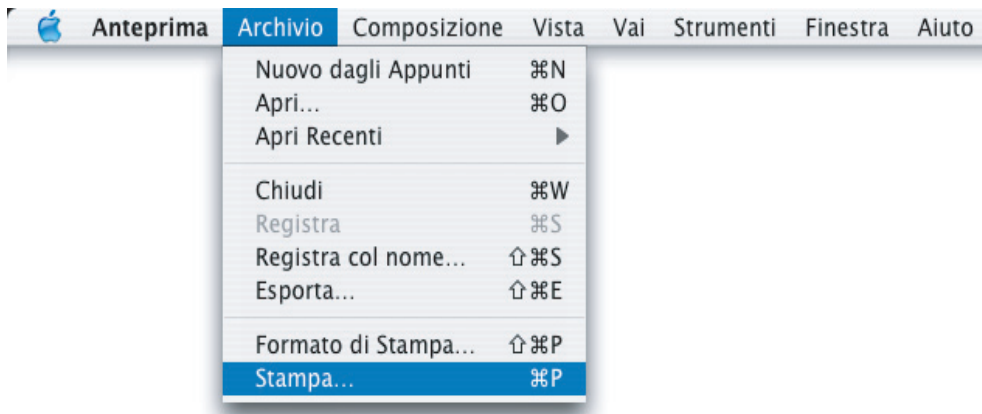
Anteprima Archivio Composizione Vista Vai Strumenti Finestra Aiuto

Nuovo dagli Appunti ⌘N
Apri... ⌘O
Apri Recenti ▶

Chiudi ⌘W
Registra ⌘S
Registra col nome... ⇧⌘S
Esporta... ⇧⌘E

Formato di Stampa... ⇧⌘P
Stampa... ⌘P